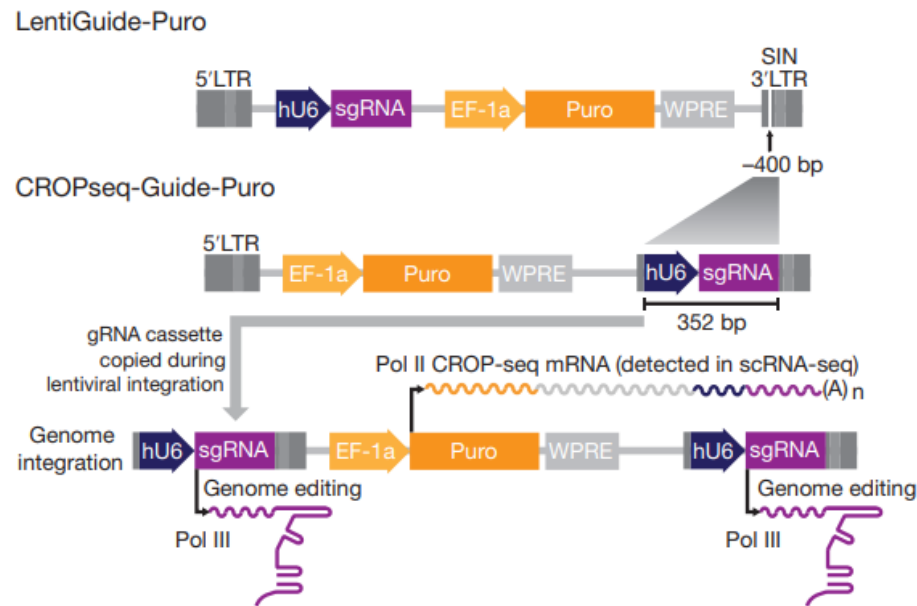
LentiGuide-Puro

5′LTR hU6 sgRNA EF-1a Puro WPRE SIN 3′LTR

–400 bp

CROPseq-Guide-Puro

5′LTR EF-1a Puro WPRE hU6 sgRNA

352 bp

gRNA cassette copied during lentiviral integration

Pol II CROP-seq mRNA (detected in scRNA-seq)

(A) n

Genome integration hU6 sgRNA EF-1a Puro WPRE hU6 sgRNA

Genome editing

Pol III

Genome editing

Pol III